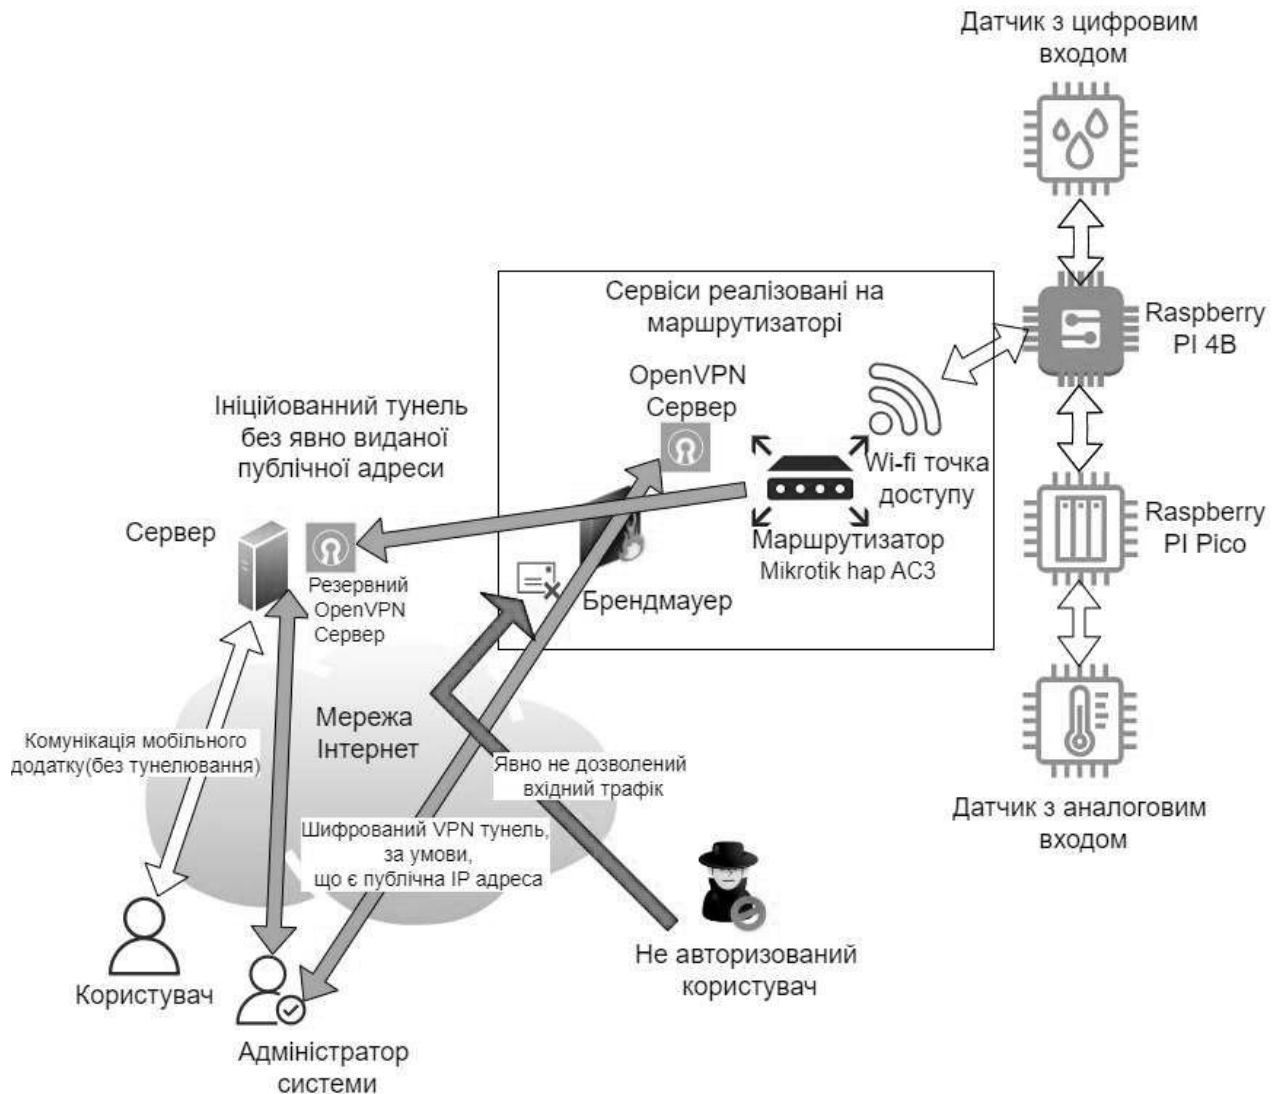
Датчик з цифровим входом

Сервіси реалізовані на маршрутизаторі

Raspberry PI 4B

OpenVPN Сервер

Ініційованний тунель без явно виданої публічної адреси

Wi-fi точка доступу

Raspberry PI Pico

Сервер

Маршрутизатор Mikrotik hap AC3

Резервний OpenVPN Сервер

Брендмауер

Мережа Інтернет

Комунікація мобільного додатку(без тунелювання)

Явно не дозволений вхідний трафік

Датчик з аналоговим входом

Шифрований VPN тунель, за умови, що є публічна IP адреса

Не авторизований користувач

Користувач

Адміністратор системи